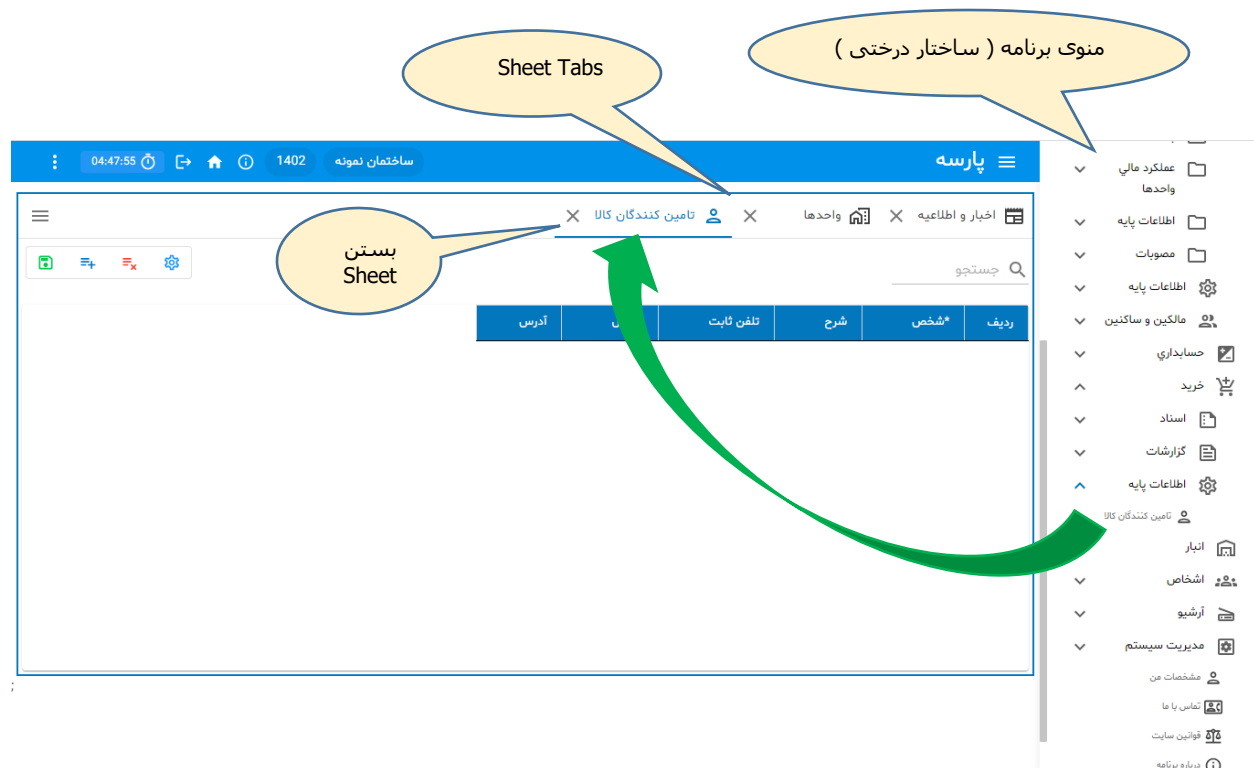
منوی برنامه ( ساختار درختی )

Sheet Tabs

پارسه

ساختمان نمونه

1402

04:47:55

اخبار و اطلاعیه

واحدها

تامین کنندگان کالا

بستن
Sheet

جستجو

| ردیف | *شخص | شرح | تلفن ثابت | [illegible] | آدرس |
|---|---|---|---|---|---|

عملکرد مالي
واحدها

اطلاعات پایه

مصوبات

اطلاعات پایه

مالکین و ساکنین

حسابداري

خرید

اسناد

گزارشات

اطلاعات پایه

تامین کنندگان کالا

انبار

اشخاص

آرشیو

مدیریت سیستم

مشخصات من

تماس با ما

قوانین سایت

درباره برنامه